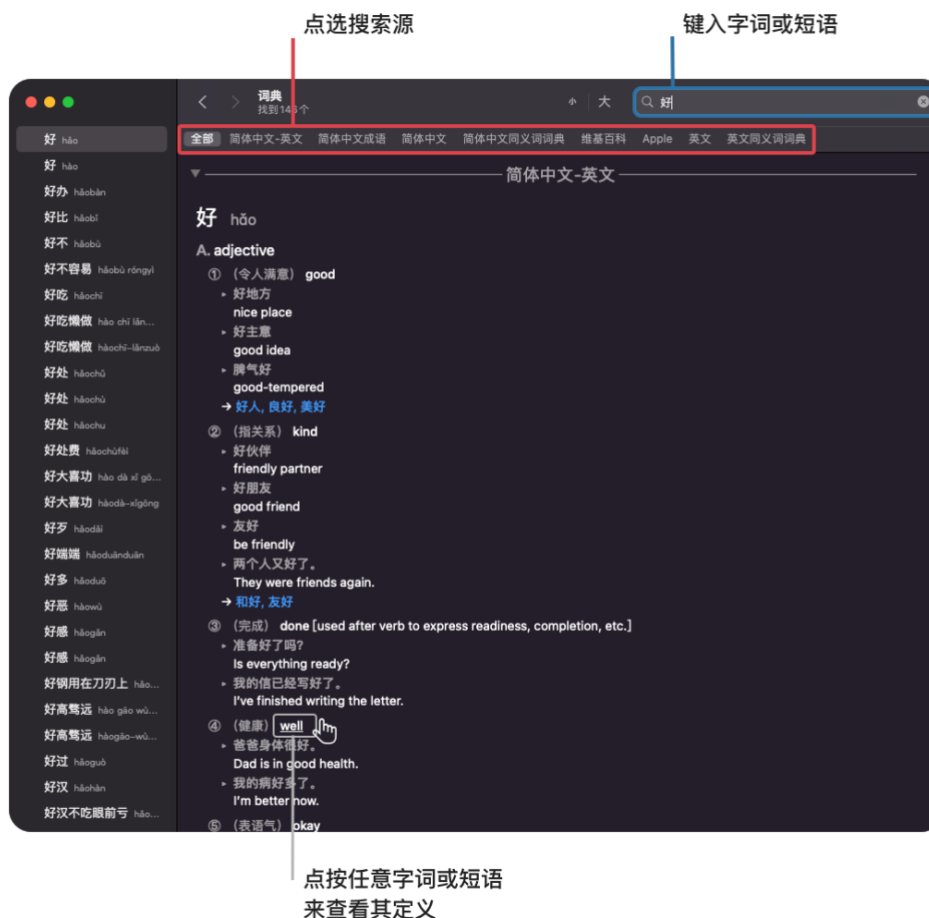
点选搜索源

键入字词或短语

词典
找到 143 个

小 大

好

全部 简体中文-英文 简体中文成语 简体中文 简体中文同义词词典 维基百科 Apple 英文 英文同义词词典

好 hǎo
好 hào
好办 hǎobàn
好比 hǎobǐ
好不 hǎobù
好不容易 hǎobù róngyì
好吃 hǎochī
好吃懒做 hào chī lǎn...
好吃懒做 hàochī-lǎnzuò
好处 hǎochù
好处 hǎochù
好处 hǎochu
好处费 hǎochùfèi
好大喜功 hào dà xǐ gō...
好大喜功 hàodà-xǐgōng
好歹 hǎodǎi
好端端 hǎoduānduān
好多 hǎoduō
好恶 hàowù
好感 hǎogǎn
好感 hǎogǎn
好钢用在刀刃上 hǎo...
好高骛远 hào gāo wù...
好高骛远 hàogāo-wù...
好过 hǎoguò
好汉 hǎohàn
好汉不吃眼前亏 hǎo...

简体中文-英文

好 hǎo

A. adjective
① (令人满意) good
‣ 好地方
nice place
‣ 好主意
good idea
‣ 脾气好
good-tempered
→ 好人, 良好, 美好
② (指关系) kind
‣ 好伙伴
friendly partner
‣ 好朋友
good friend
‣ 友好
be friendly
‣ 两个人又好了。
They were friends again.
→ 和好, 友好
③ (完成) done [used after verb to express readiness, completion, etc.]
‣ 准备好了吗?
Is everything ready?
‣ 我的信已经写好了。
I've finished writing the letter.
④ (健康) well
‣ 爸爸身体很好。
Dad is in good health.
‣ 我的病好多了。
I'm better now.
⑤ (表语气) okay

点按任意字词或短语
来查看其定义